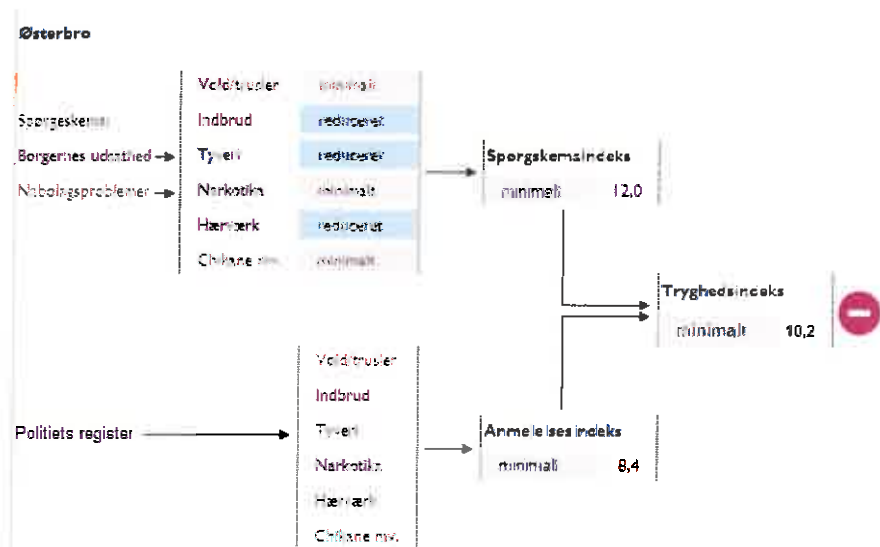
Østerbro

Spørgeskema
Borgernes udsathed
Nabolagsproblemer

| | |
|---|---|
| Vold/trusler | minimalt |
| Indbrud | reduceret |
| Tyveri | reduceret |
| Narkotika | minimalt |
| Hærværk | reduceret |
| Chikane mv. | minimalt |

Spørgeskemaindeks
minimalt 12,0

Tryghedsindeks
minimalt 10,2

Politiets register

Vold/trusler
Indbrud
Tyveri
Narkotika
Hærværk
Chikane mv.

Anmeldelsesindeks
minimalt 8,4